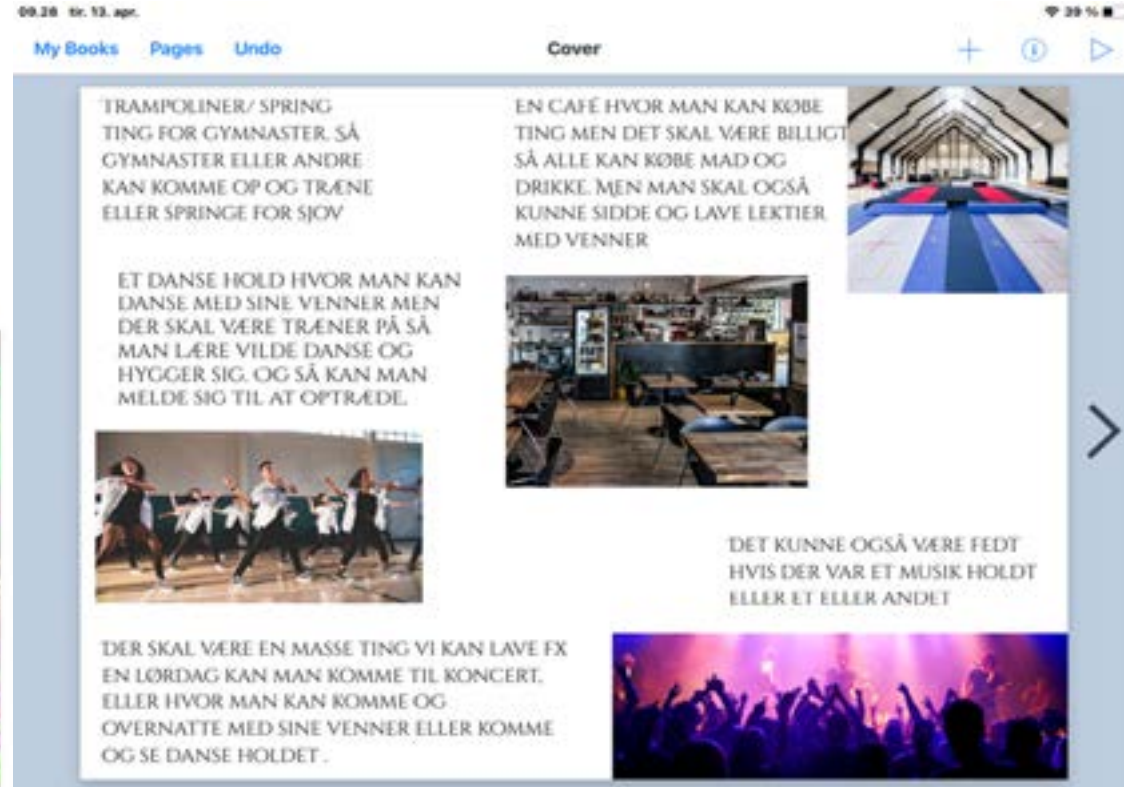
09.28 tir. 13. apr.

39 %

My Books Pages Undo

Cover

TRAMPOLINER/ SPRING TING FOR GYMNASTER. SÅ GYMNASTER ELLER ANDRE KAN KOMME OP OG TRÆNE ELLER SPRINGE FOR SJOV

EN CAFÉ HVOR MAN KAN KØBE TING MEN DET SKAL VÆRE BILLIGT SÅ ALLE KAN KØBE MAD OG DRIKKE. MEN MAN SKAL OGSÅ KUNNE SIDDE OG LAVE LEKTIER MED VENNER

ET DANSE HOLD HVOR MAN KAN DANSE MED SINE VENNER MEN DER SKAL VÆRE TRÆNER PÅ SÅ MAN LÆRE VILDE DANSE OG HYGGER SIG. OG SÅ KAN MAN MELDE SIG TIL AT OPTRÆDE.

DET KUNNE OGSÅ VÆRE FEDT HVIS DER VAR ET MUSIK HOLDT ELLER ET ELLER ANDET

DER SKAL VÆRE EN MASSE TING VI KAN LAVE FX EN LØRDAG KAN MAN KOMME TIL KONCERT. ELLER HVOR MAN KAN KOMME OG OVERNATTE MED SINE VENNER ELLER KOMME OG SE DANSE HOLDET .